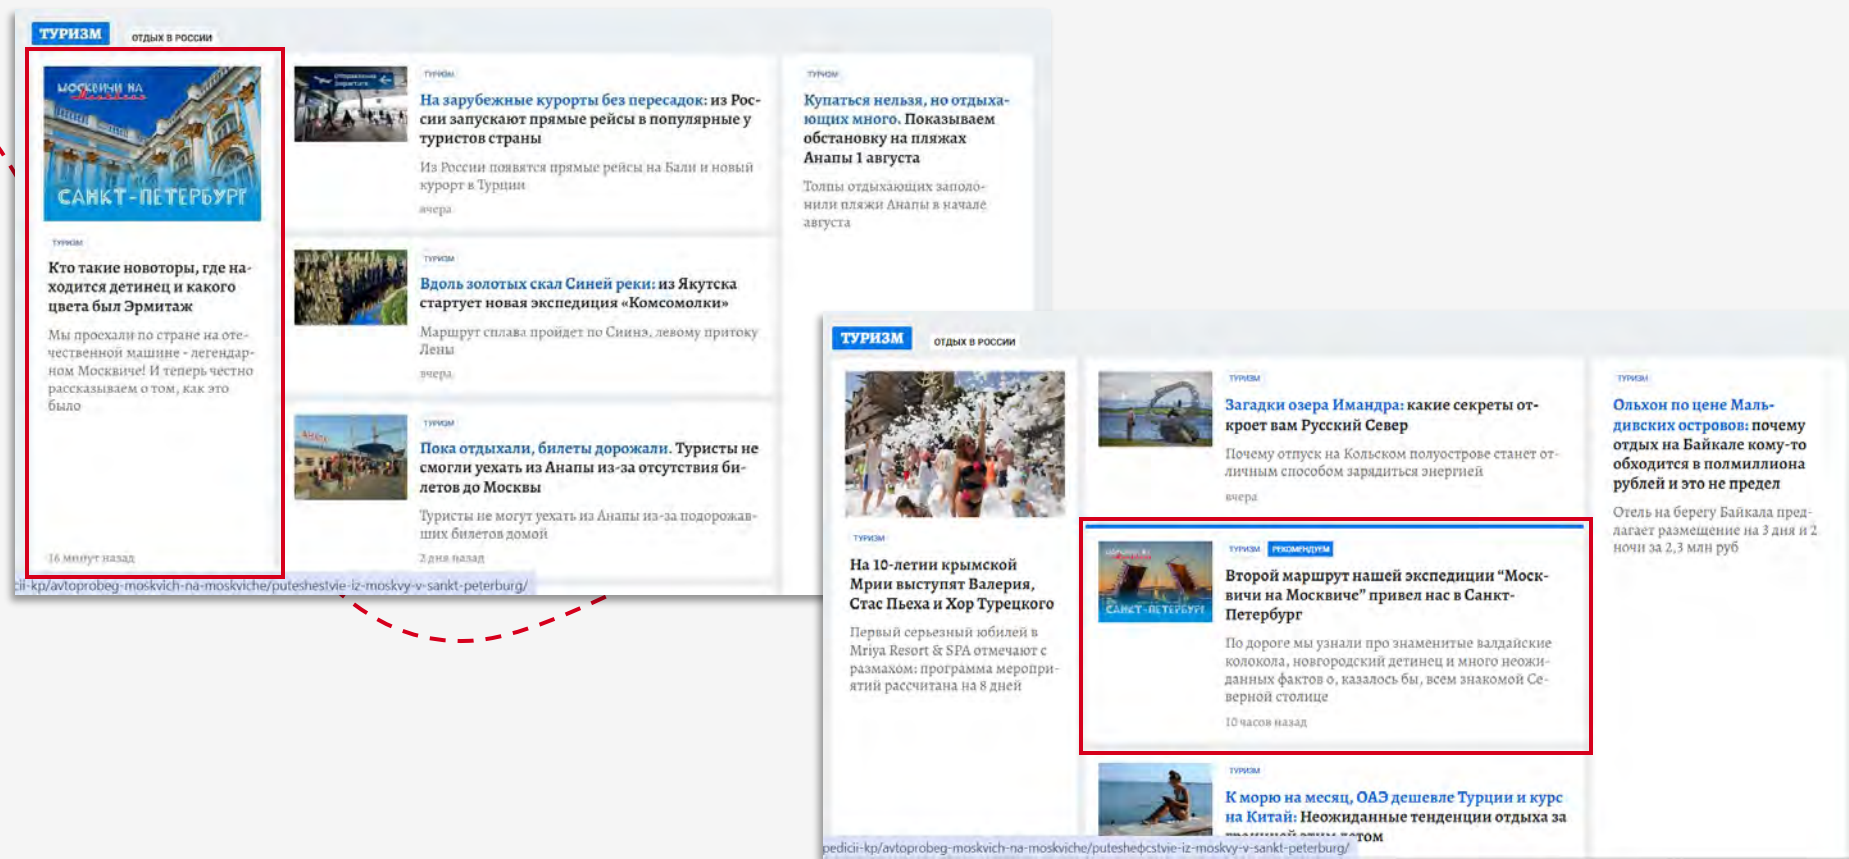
ТУРИЗМ ОТДЫХ В РОССИИ

МОСКВИЧИ НА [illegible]

САНКТ-ПЕТЕРБУРГ

ТУРИЗМ

Кто такие новоторы, где находится детинец и какого цвета был Эрмитаж

Мы проехали по стране на отечественной машине - легендарном Москвиче! И теперь честно рассказываем о том, как это было

16 минут назад

ТУРИЗМ

На зарубежные курорты без пересадок: из России запускают прямые рейсы в популярные у туристов страны

Из России появятся прямые рейсы на Бали и новый курорт в Турции

вчера

ТУРИЗМ

Вдоль золотых скал Синей реки: из Якутска стартует новая экспедиция «Комсомолки»

Маршрут сплава пройдет по Синиэ, левому притоку Лены

вчера

ТУРИЗМ

Пока отдыхали, билеты дорожали. Туристы не смогли уехать из Анапы из-за отсутствия билетов до Москвы

Туристы не могут уехать из Анапы из-за подорожавших билетов домой

2 дня назад

ТУРИЗМ

Купаться нельзя, но отдыхающих много. Показываем обстановку на пляжах Анапы 1 августа

Толпы отдыхающих заполонили пляжи Анапы в начале августа

cii-kp/avtoprobeg-moskvich-na-moskviche/puteshestvie-iz-moskvy-v-sankt-peterburg/

ТУРИЗМ ОТДЫХ В РОССИИ

ТУРИЗМ

На 10-летии крымской Мрии выступят Валерия, Стас Пьеха и Хор Турецкого

Первый серьезный юбилей в Mriya Resort & SPA отмечают с размахом: программа мероприятий рассчитана на 8 дней

ТУРИЗМ

Загадки озера Имандра: какие секреты откроет вам Русский Север

Почему отпуск на Кольском полуострове станет отличным способом зарядиться энергией

вчера

ТУРИЗМ РЕКОМЕНДУЕМ

САНКТ-ПЕТЕРБУРГ

Второй маршрут нашей экспедиции “Москвичи на Москвиче” привел нас в Санкт-Петербург

По дороге мы узнали про знаменитые валдайские колокола, новгородский детинец и много неожиданных фактов о, казалось бы, всем знакомой Северной столице

10 часов назад

ТУРИЗМ

К морю на месяц, ОАЭ дешевле Турции и курс на Китай: Неожиданные тенденции отдыха за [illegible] летом

ТУРИЗМ

Ольхон по цене Мальдивских островов: почему отдых на Байкале кому-то обходится в полмиллиона рублей и это не предел

Отель на берегу Байкала предлагает размещение на 3 дня и 2 ночи за 2,3 млн руб

pedicii-kp/avtoprobeg-moskvich-na-moskviche/puteshestvie-iz-moskvy-v-sankt-peterburg/